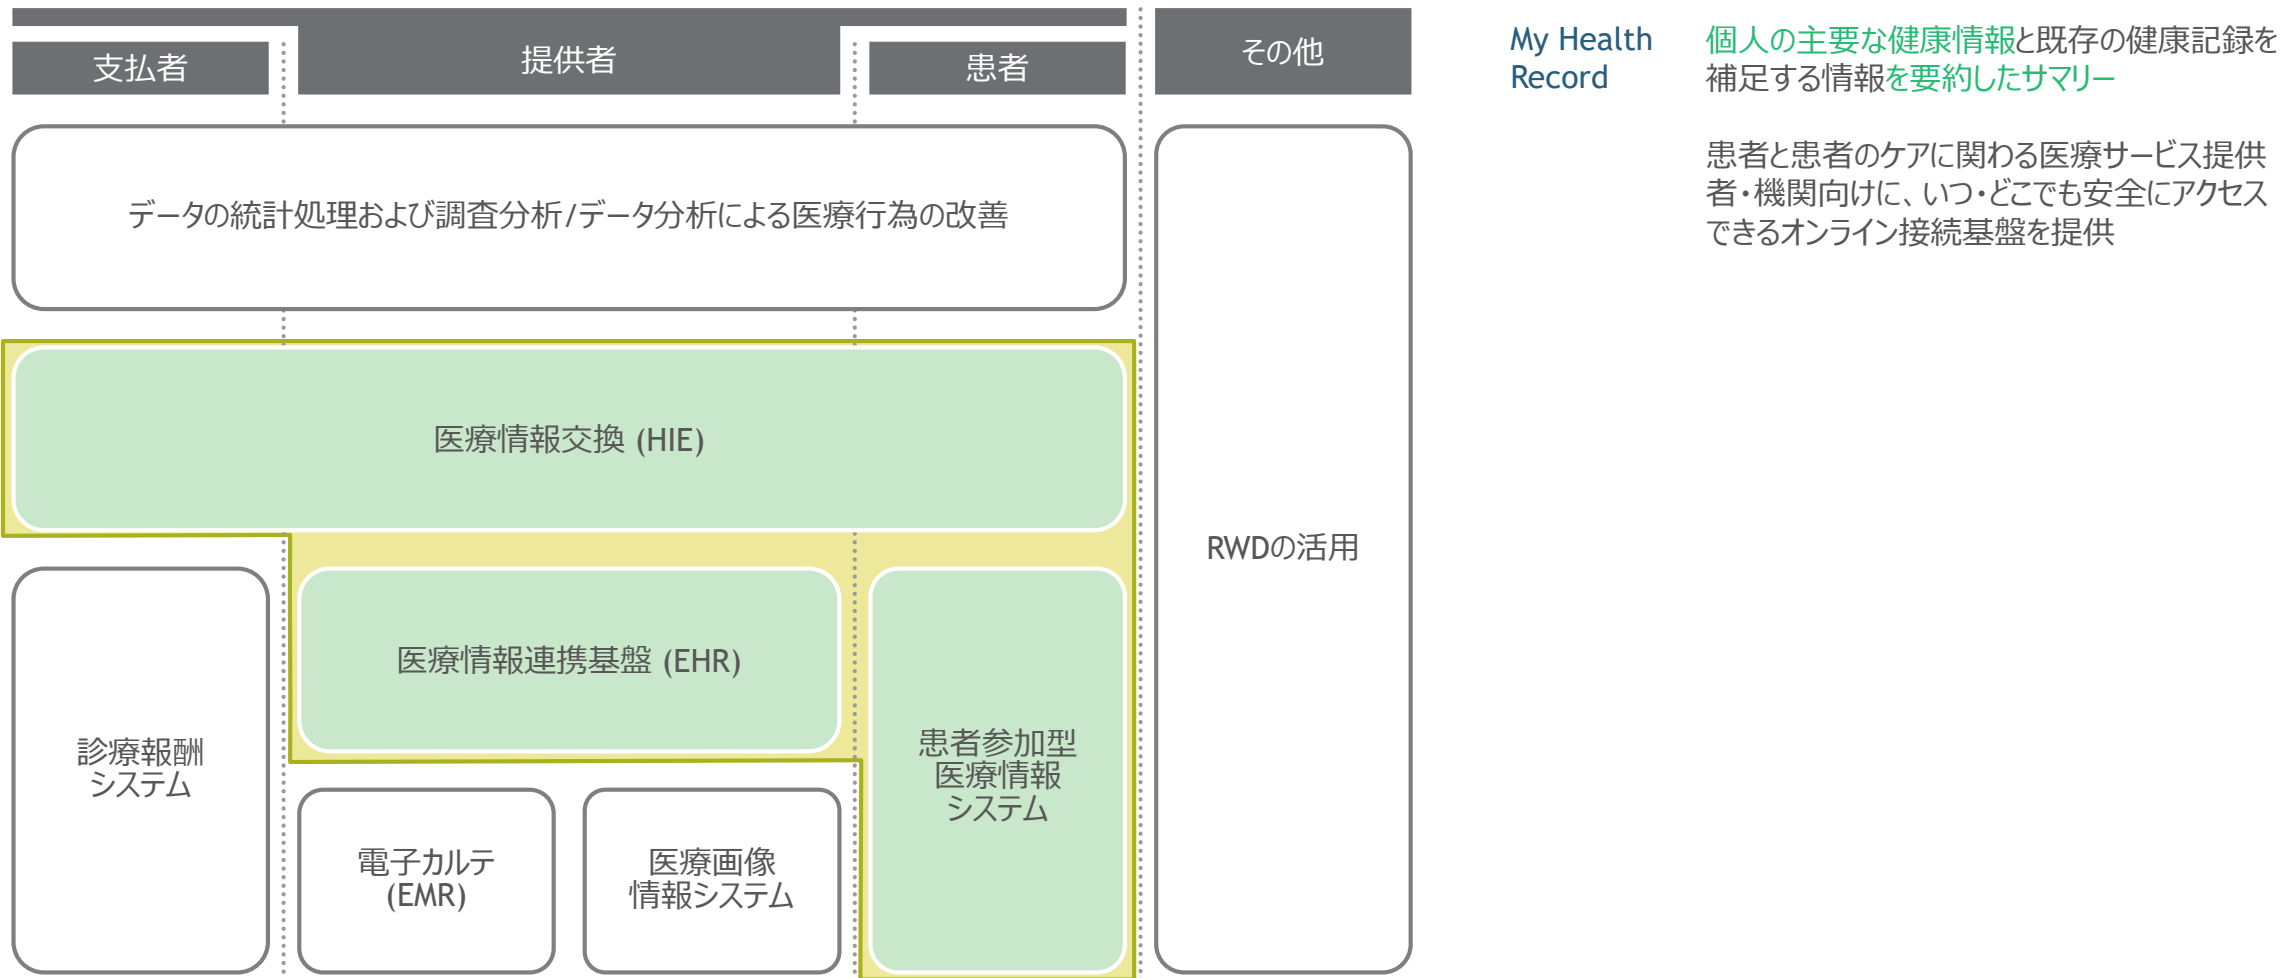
支払者

提供者

患者

その他

データの統計処理および調査分析/データ分析による医療行為の改善

医療情報交換 (HIE)

RWDの活用

医療情報連携基盤 (EHR)

診療報酬システム

患者参加型医療情報システム

電子カルテ (EMR)

医療画像情報システム

My Health Record

個人の主要な健康情報と既存の健康記録を補足する情報を要約したサマリー

患者と患者のケアに関わる医療サービス提供者・機関向けに、いつ・どこでも安全にアクセスできるオンライン接続基盤を提供